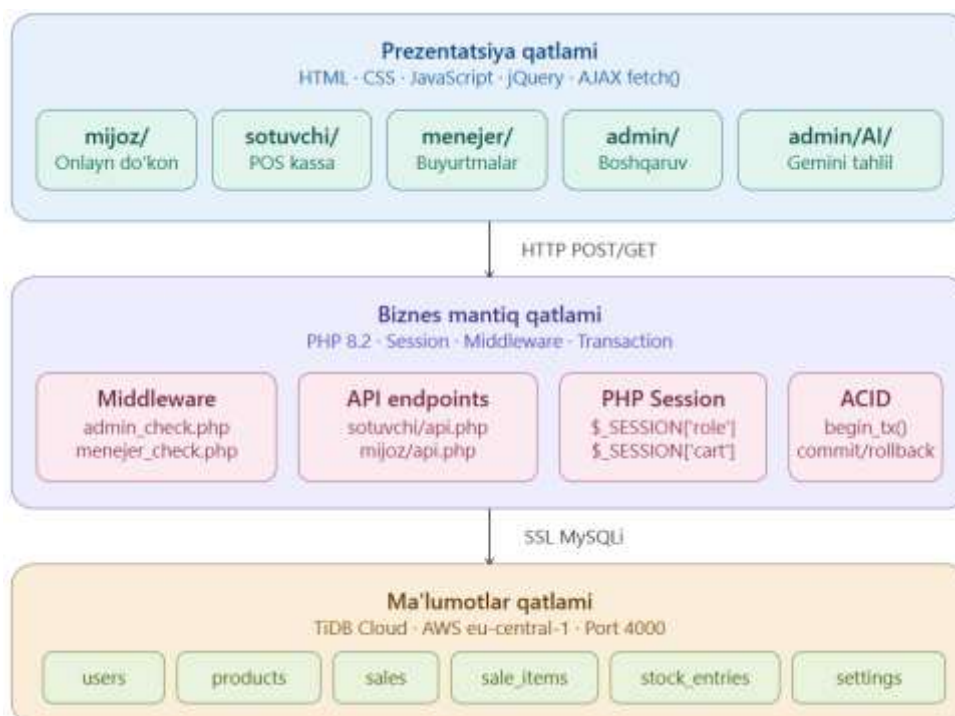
Prezentatsiya qatlami
HTML · CSS · JavaScript · jQuery · AJAX fetch()

mijoz/
Onlayn do'kon

sotuvchi/
POS kassa

menejer/
Buyurtmalar

admin/
Boshqaruv

admin/AI/
Gemini tahlil

HTTP POST/GET

Biznes mantiq qatlami
PHP 8.2 · Session · Middleware · Transaction

Middleware
admin_check.php
menejer_check.php

API endpoints
sotuvchi/api.php
mijoz/api.php

PHP Session
$_SESSION['role']
$_SESSION['cart']

ACID
begin_tx()
commit/rollback

SSL MySQLi

Ma'lumotlar qatlami
TiDB Cloud · AWS eu-central-1 · Port 4000

users

products

sales

sale_items

stock_entries

settings